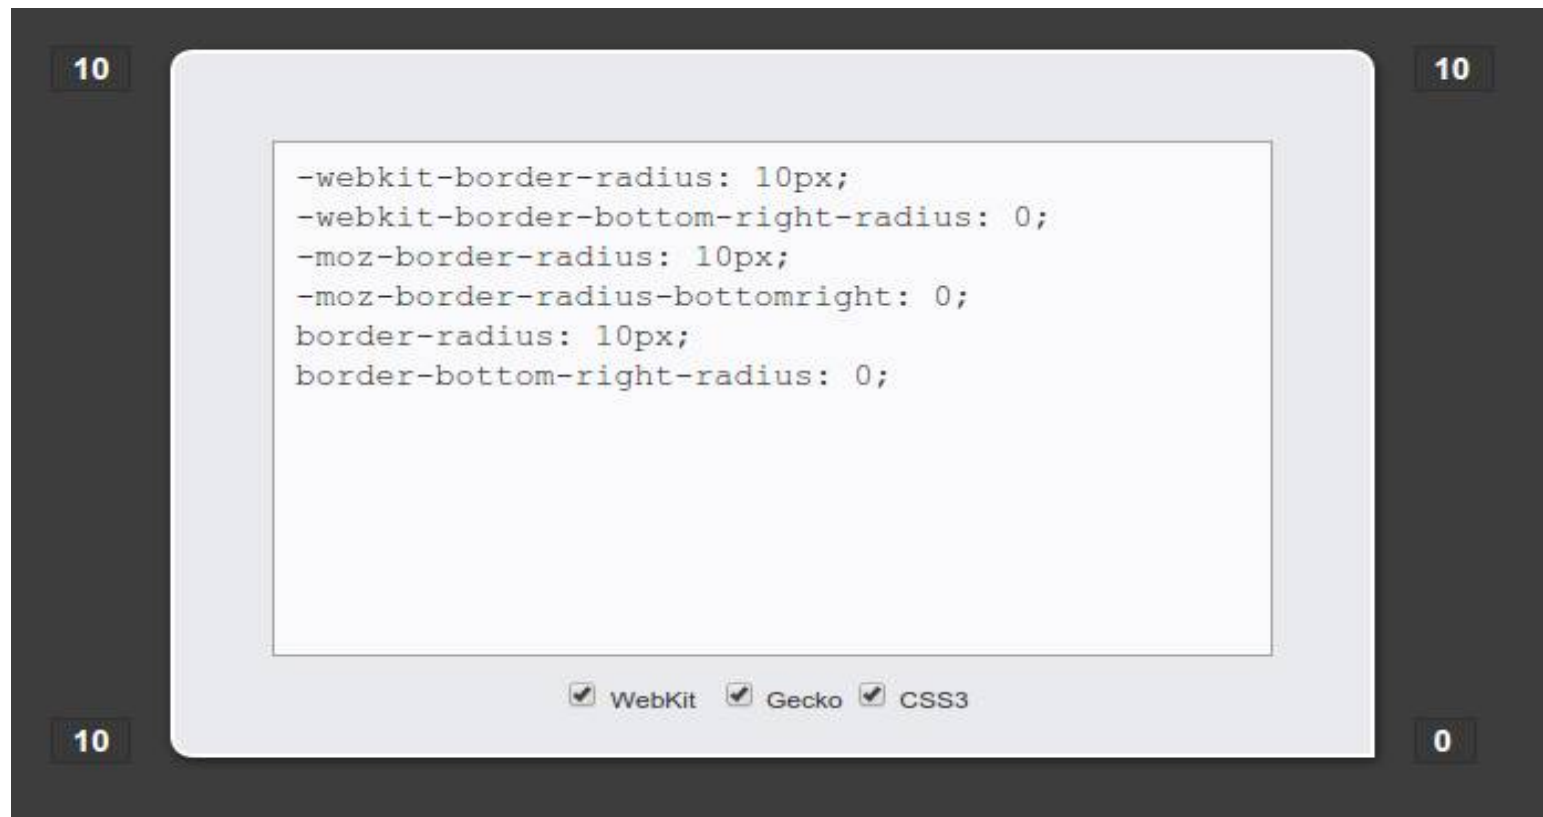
10

10

-webkit-border-radius: 10px;
-webkit-border-bottom-right-radius: 0;
-moz-border-radius: 10px;
-moz-border-radius-bottomright: 0;
border-radius: 10px;
border-bottom-right-radius: 0;

WebKit Gecko CSS3

10

0